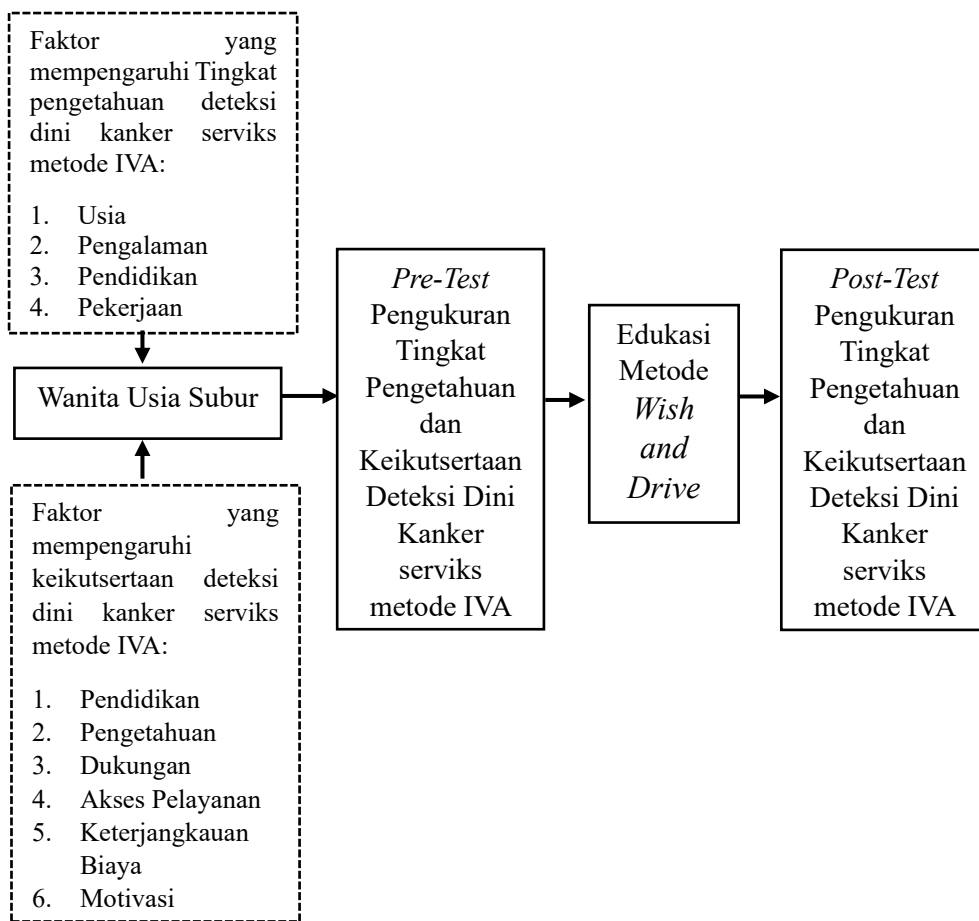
Faktor yang mempengaruhi Tingkat pengetahuan deteksi dini kanker serviks metode IVA:

1. Usia
2. Pengalaman
3. Pendidikan
4. Pekerjaan

Wanita Usia Subur

Faktor yang mempengaruhi keikutsertaan deteksi dini kanker serviks metode IVA:

1. Pendidikan
2. Pengetahuan
3. Dukungan
4. Akses Pelayanan
5. Keterjangkauan Biaya
6. Motivasi

*Pre-Test* Pengukuran Tingkat Pengetahuan dan Keikutsertaan Deteksi Dini Kanker serviks metode IVA

Edukasi Metode *Wish and Drive*

*Post-Test* Pengukuran Tingkat Pengetahuan dan Keikutsertaan Deteksi Dini Kanker serviks metode IVA